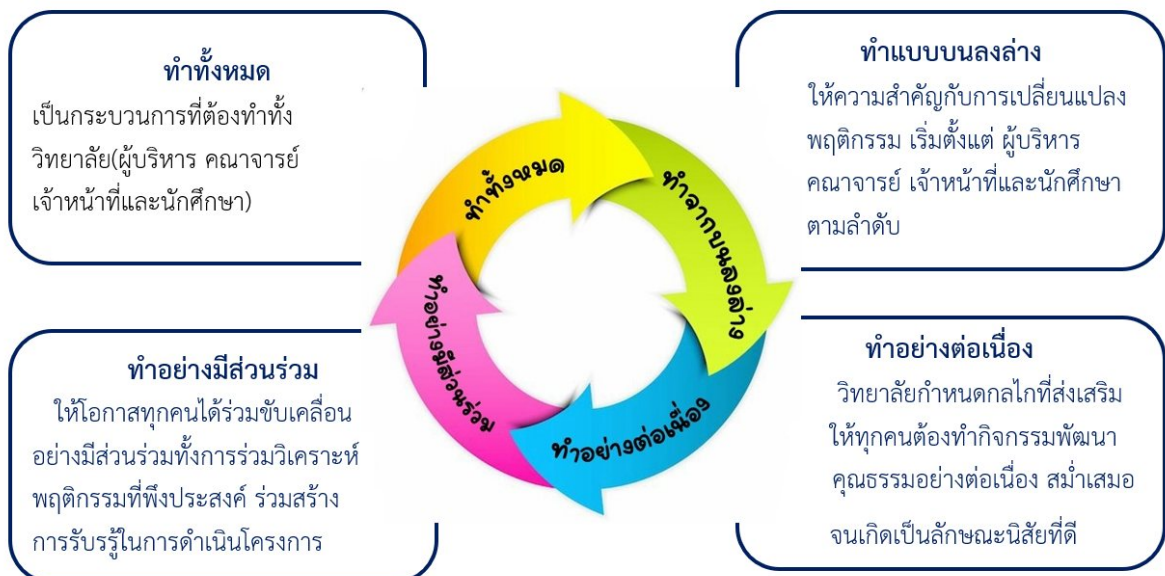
ทำทั้งหมด
เป็นกระบวนการที่ต้องทำทั้งวิทยาลัย(ผู้บริหาร คณาจารย์ เจ้าหน้าที่และนักศึกษา)

ทำแบบบนลงล่าง
ให้ความสำคัญกับการเปลี่ยนแปลงพฤติกรรม เริ่มตั้งแต่ ผู้บริหาร คณาจารย์ เจ้าหน้าที่และนักศึกษา ตามลำดับ

ทำทั้งหมด
ทำจากบนลงล่าง
ทำอย่างต่อเนื่อง
ทำอย่างมีส่วนร่วม

ทำอย่างมีส่วนร่วม
ให้โอกาสทุกคนได้ร่วมขับเคลื่อนอย่างมีส่วนร่วมทั้งการร่วมวิเคราะห์พฤติกรรมที่พึงประสงค์ ร่วมสร้างการรับรู้ในการดำเนินโครงการ

ทำอย่างต่อเนื่อง
วิทยาลัยกำหนดกลไกที่ส่งเสริมให้ทุกคนต้องทำกิจกรรมพัฒนาคุณธรรมอย่างต่อเนื่อง สม่ำเสมอ

จนเกิดเป็นลักษณะนิสัยที่ดี